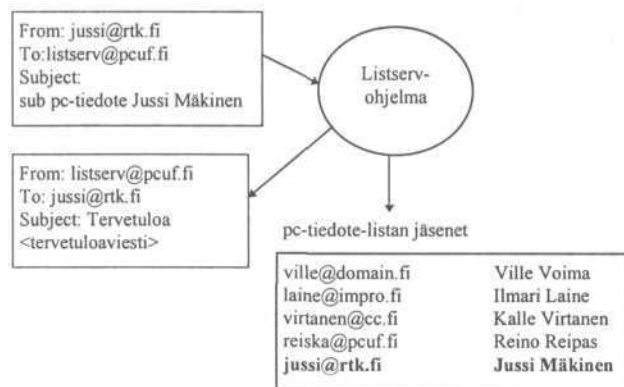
From: jussi@rtk.fi
To:listserv@pcuf.fi
Subject:
sub pc-tiedote Jussi Mäkinen

Listserv-ohjelma

From: listserv@pcuf.fi
To: jussi@rtk.fi
Subject: Tervetuloa
<tervetuloaviesti>

pc-tiedote-listan jäsenet

| | |
|---|---|
| ville@domain.fi | Ville Voima |
| laine@impro.fi | Ilmari Laine |
| virtanen@cc.fi | Kalle Virtanen |
| reiska@pcuf.fi | Reino Reipas |
| jussi@rtk.fi | Jussi Mäkinen |